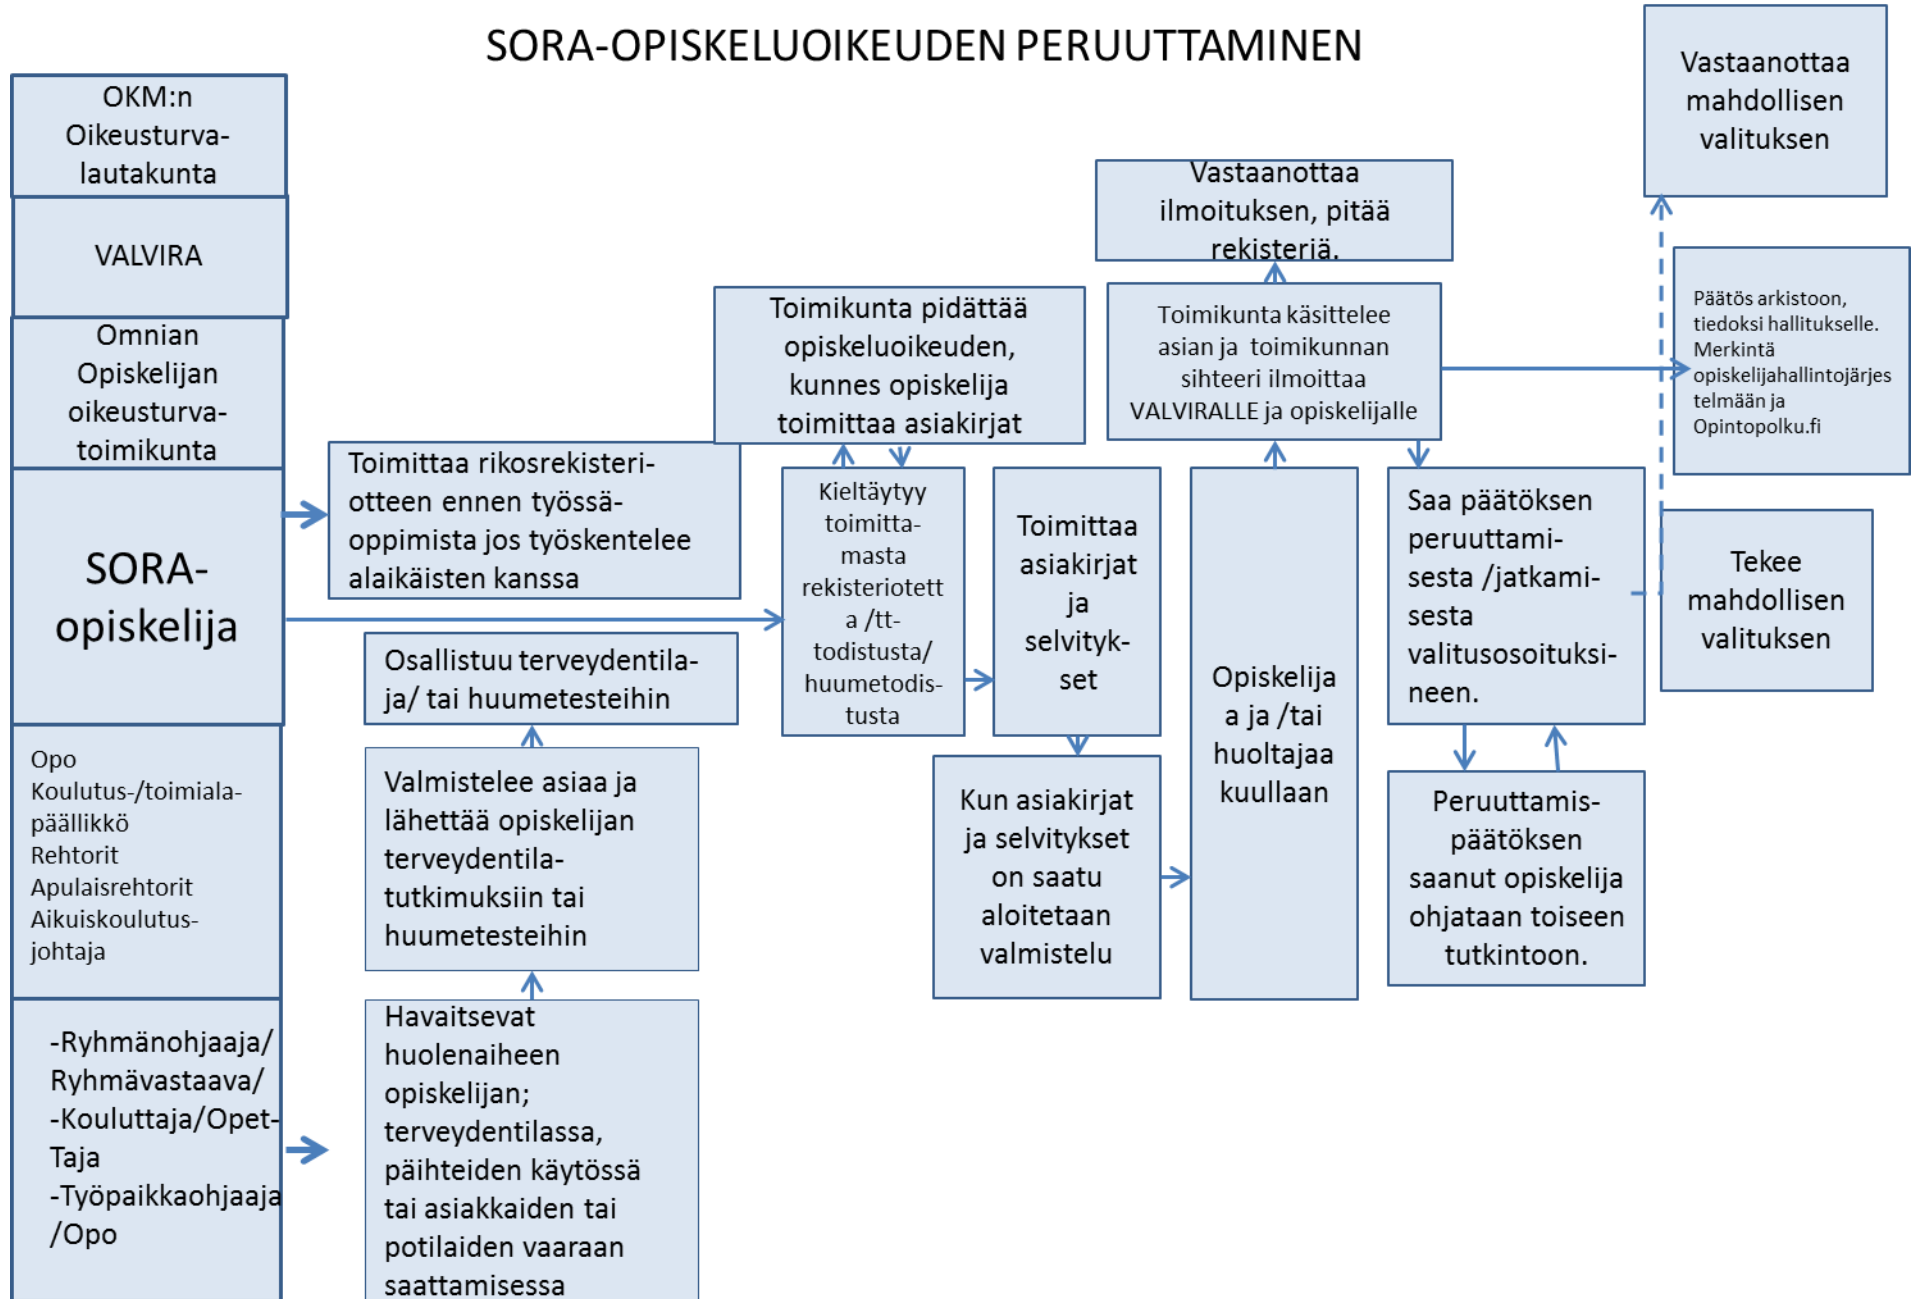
SORA-OPISKELUOIKEUDEN PERUUTTAMINEN

OKM:n Oikeusturva-lautakunta

VALVIRA

Omnian Opiskelijan oikeusturva-toimikunta

SORA-opiskelija

Opo
Koulutus-/toimiala-päällikkö
Rehtorit
Apulaisrehtorit
Aikuiskoulutus-johtaja

-Ryhmänohjaaja/ Ryhmävastaava/
-Kouluttaja/Opet-Taja
-Työpaikkaohjaaja /Opo

Toimittaa rikosrekisteri-otteen ennen työssä-oppimista jos työskentelee alaikäisten kanssa

Osallistuu terveydentila- ja/ tai huumetesteihin

Valmistelee asiaa ja lähettää opiskelijan terveydentila-tutkimuksiin tai huumetesteihin

Havaitsevat huolenaiheen opiskelijan; terveydentilassa, päihteiden käytössä tai asiakkaiden tai potilaiden vaaraan saattamisessa

Toimikunta pidättää opiskeluoikeuden, kunnes opiskelija toimittaa asiakirjat

Kieltäytyy toimitta-masta rekisteriotett a /tt-todistusta/ huumetodis-tusta

Toimittaa asiakirjat ja selvityk-set

Kun asiakirjat ja selvitykset on saatu aloitetaan valmistelu

Vastaanottaa ilmoituksen, pitää rekisteriä.

Toimikunta käsittelee asian ja toimikunnan sihteeri ilmoittaa VALVIRALLE ja opiskelijalle

Opiskelija a ja /tai huoltajaa kuullaan

Saa päätöksen peruuttami-sesta /jatkami-sesta valitusosoituksi-neen.

Peruuttamis-päätöksen saanut opiskelija ohjataan toiseen tutkintoon.

Vastaanottaa mahdollisen valituksen

Päätös arkistoon, tiedoksi hallitukselle. Merkintä opiskelijahallintojärjes telmään ja Opintopolku.fi

Tekee mahdollisen valituksen